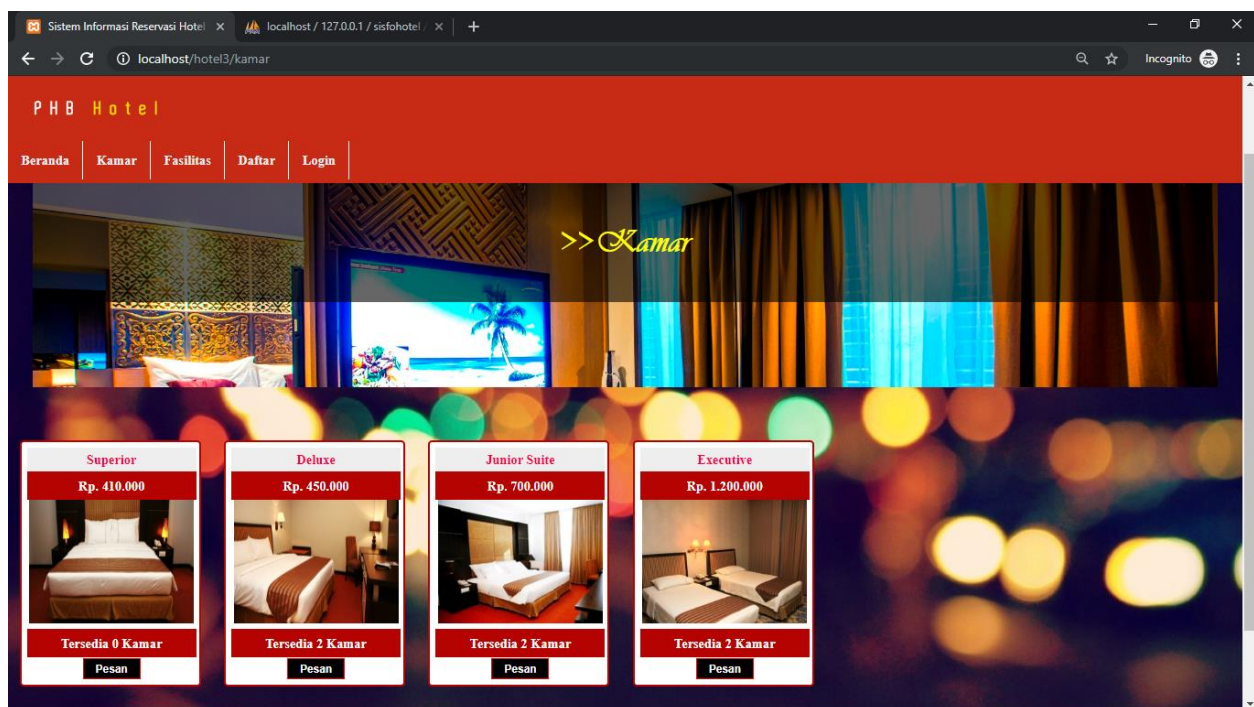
Sistem Informasi Reservasi Hotel ×
localhost / 127.0.0.1 / sisfohotel / ×
+
localhost/hotel3/kamar
Incognito

PHB Hotel

Beranda
Kamar
Fasilitas
Daftar
Login

>>Kamar

Superior
Rp. 410.000
Tersedia 0 Kamar
Pesan

Deluxe
Rp. 450.000
Tersedia 2 Kamar
Pesan

Junior Suite
Rp. 700.000
Tersedia 2 Kamar
Pesan

Executive
Rp. 1.200.000
Tersedia 2 Kamar
Pesan